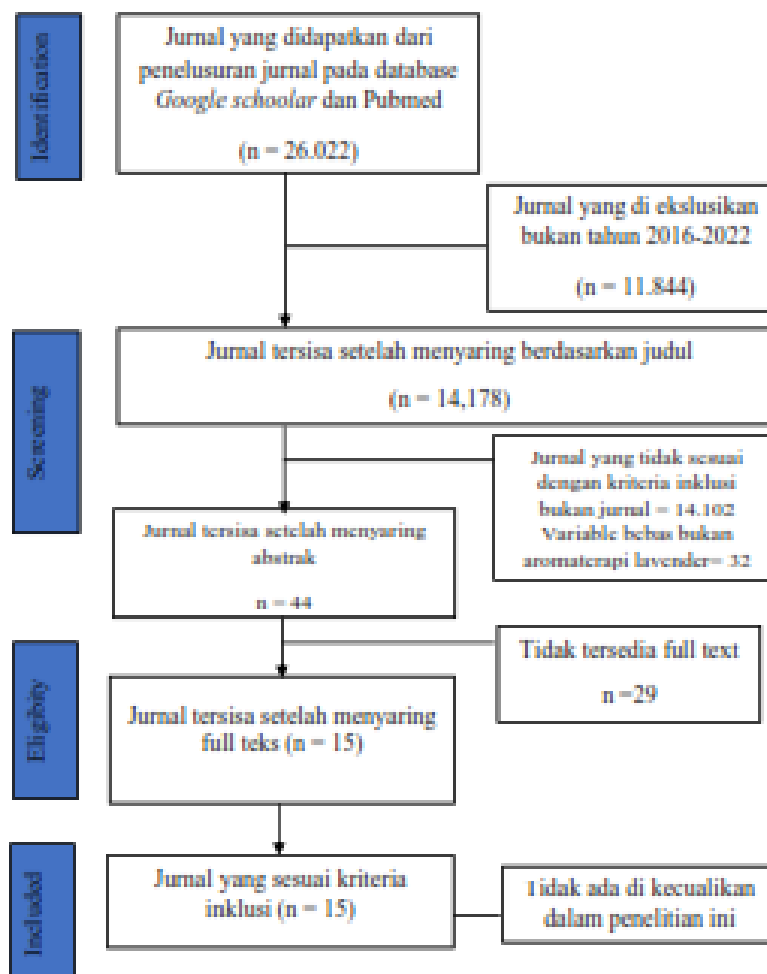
Identification

Jurnal yang didapatkan dari penelusuran jurnal pada database *Google schoolar* dan Pubmed

(n = 26.022)

Jurnal yang di ekslusikan bukan tahun 2016-2022

(n = 11.844)

Screening

Jurnal tersisa setelah menyaring berdasarkan judul

(n = 14,178)

Jurnal yang tidak sesuai dengan kriteria inklusi bukan jurnal = 14.102 Variable bebas bukan aromaterapi lavender= 32

Jurnal tersisa setelah menyaring abstrak

n = 44

Eligibity

Tidak tersedia full text

n =29

Jurnal tersisa setelah menyaring full teks (n = 15)

Included

Jurnal yang sesuai kriteria inklusi (n = 15)

Tidak ada di kecualikan dalam penelitian ini